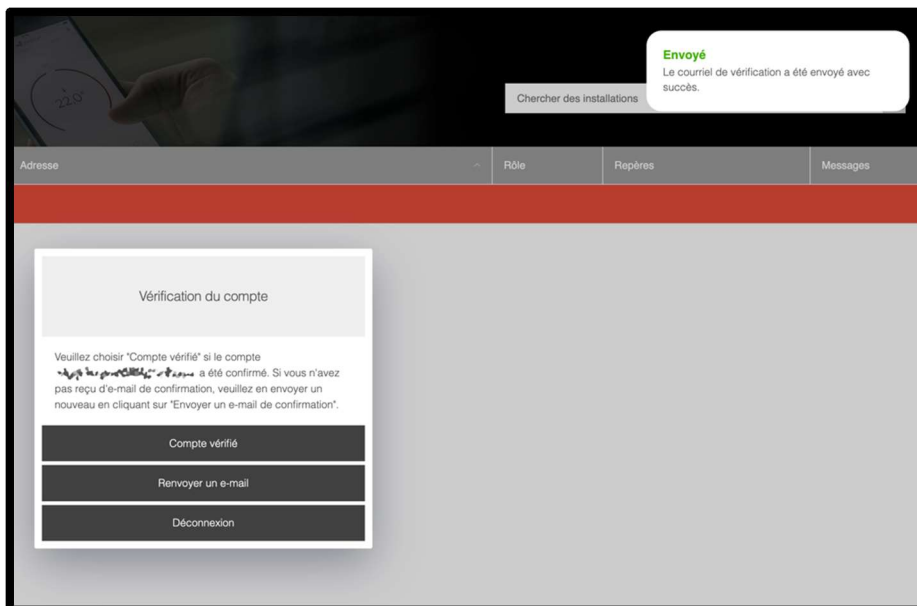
22.0°

Envoyé
Le courriel de vérification a été envoyé avec succès.

Chercher des installations

| Adresse | Rôle | Repères | Messages |
|---|---|---|---|

Vérification du compte

Veuillez choisir "Compte vérifié" si le compte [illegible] a été confirmé. Si vous n'avez pas reçu d'e-mail de confirmation, veuillez en envoyer un nouveau en cliquant sur "Envoyer un e-mail de confirmation".

Compte vérifié

Renvoyer un e-mail

Déconnexion